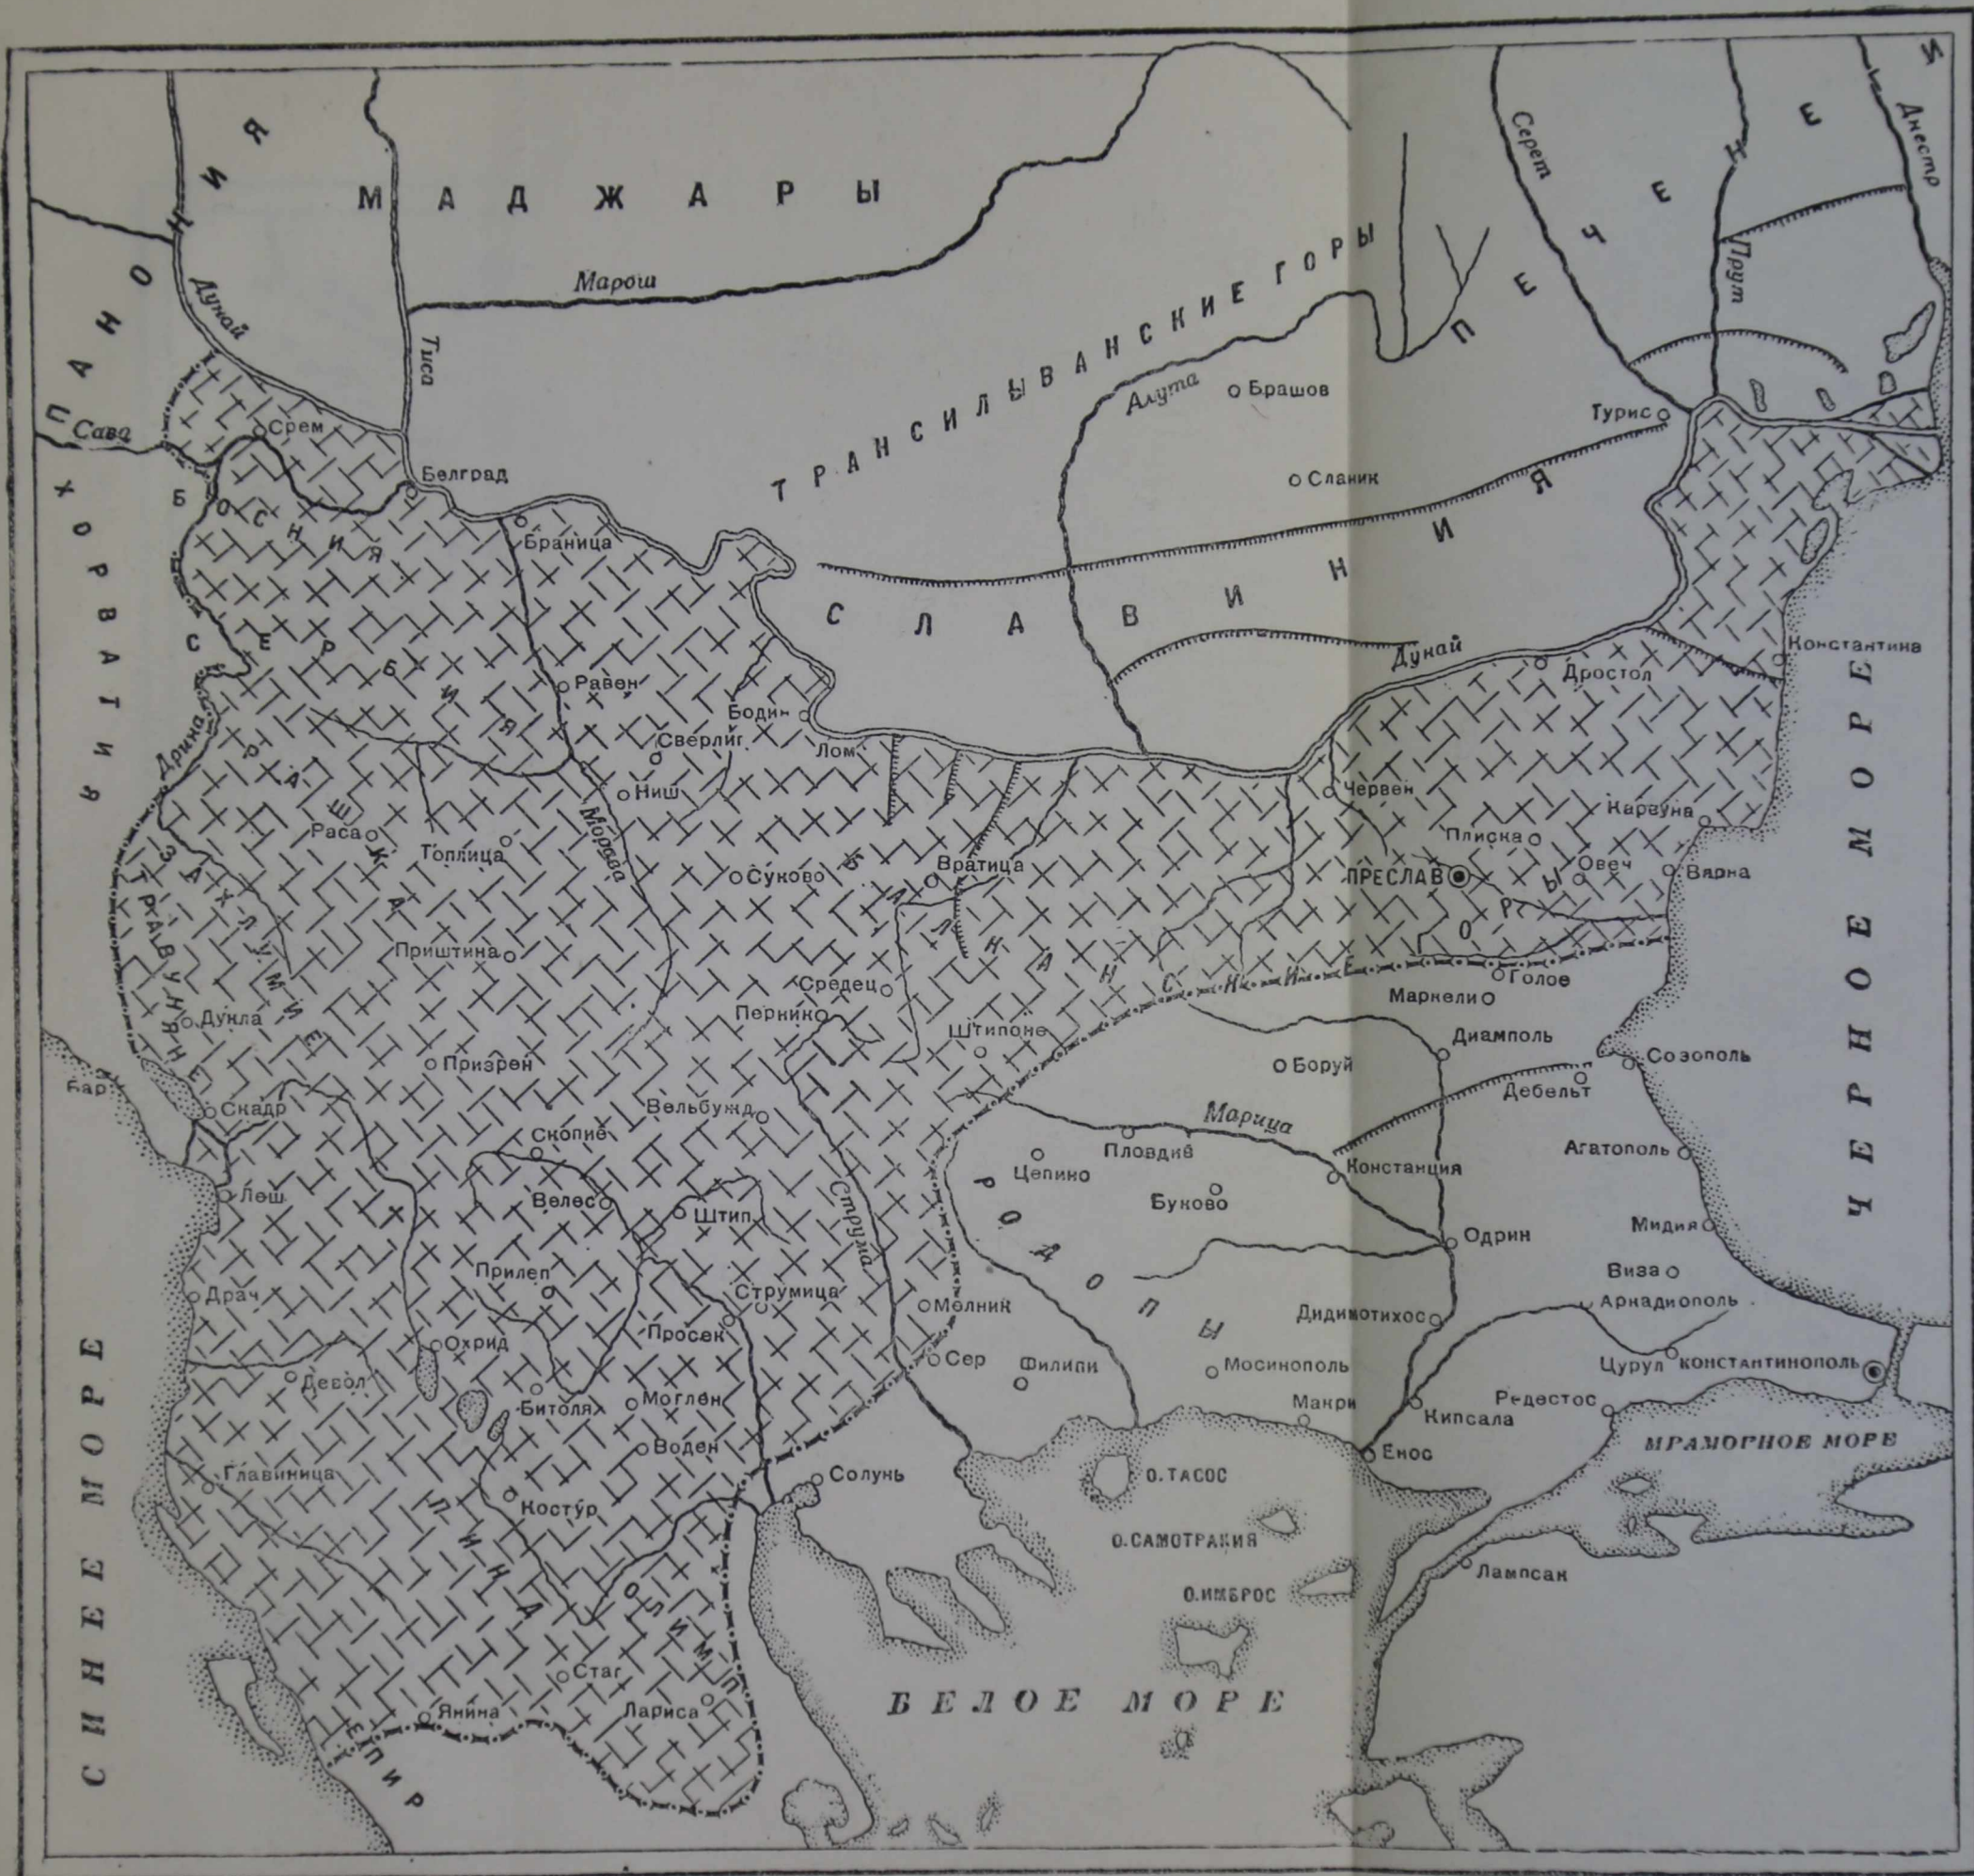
ПАНОНИЯ
МАДЖАРЫ
ПЕЧЕНЕГИ
Днестр
Серет
Прут
Дунай
Марош
Тиса
ТРАНСИЛЬВАНСКИЕ ГОРЫ
Алута
Брашов
Турис
Сава
Срем
Белград
Сланик
БОСНИЯ
СЕРБИЯ
ХОРВАТИЯ
Браница
СЛАВИНИЯ
Дунай
Константина
Дростол
Равен
Бодин
Лом
Сверлиг
Ниш
Дрина
Морава
Червен
РАШКА
Раса
Топлица
Плиска
Карвуна
ЗАХЛУМИЕ
ТРАВУНИЯ
Суково
Вратица
ПРЕСЛАВ
Овеч
Варна
БАЛКАНСКИЕ ГОРЫ
Приштина
Средец
Голое
Маркели
Дукла
Перник
Штипоне
Диампол
Созопол
Призрен
Боруй
Дебельт
Бар
Скадр
Вельбужд
Марица
Скопие
Пловдив
Агатопол
Цепино
Константия
Леш
Велес
Струма
Буково
Штип
РОДОПЫ
Мидия
Одрин
Прилеп
Драч
Струмица
Виза
Молник
Дидимотихос
Аркадиопол
Охрид
Просек
Сер
Филипи
Мосинопол
Цурул
КОНСТАНТИНОПОЛЬ
Девол
Битоля
Моглен
Макри
Редестос
Кипсала
Воден
Енос
МРАМОРНОЕ МОРЕ
Главиница
Солунь
О. ТАСОС
Костур
ПИНДА
О. САМОТРАКИЯ
ОЛИМП
Лампсак
О. ИМБРОС
Стаг
Янина
Лариса
БЕЛОЕ МОРЕ
ЕПИР
СИНЕЕ МОРЕ
ЧЕРНОЕ МОРЕ